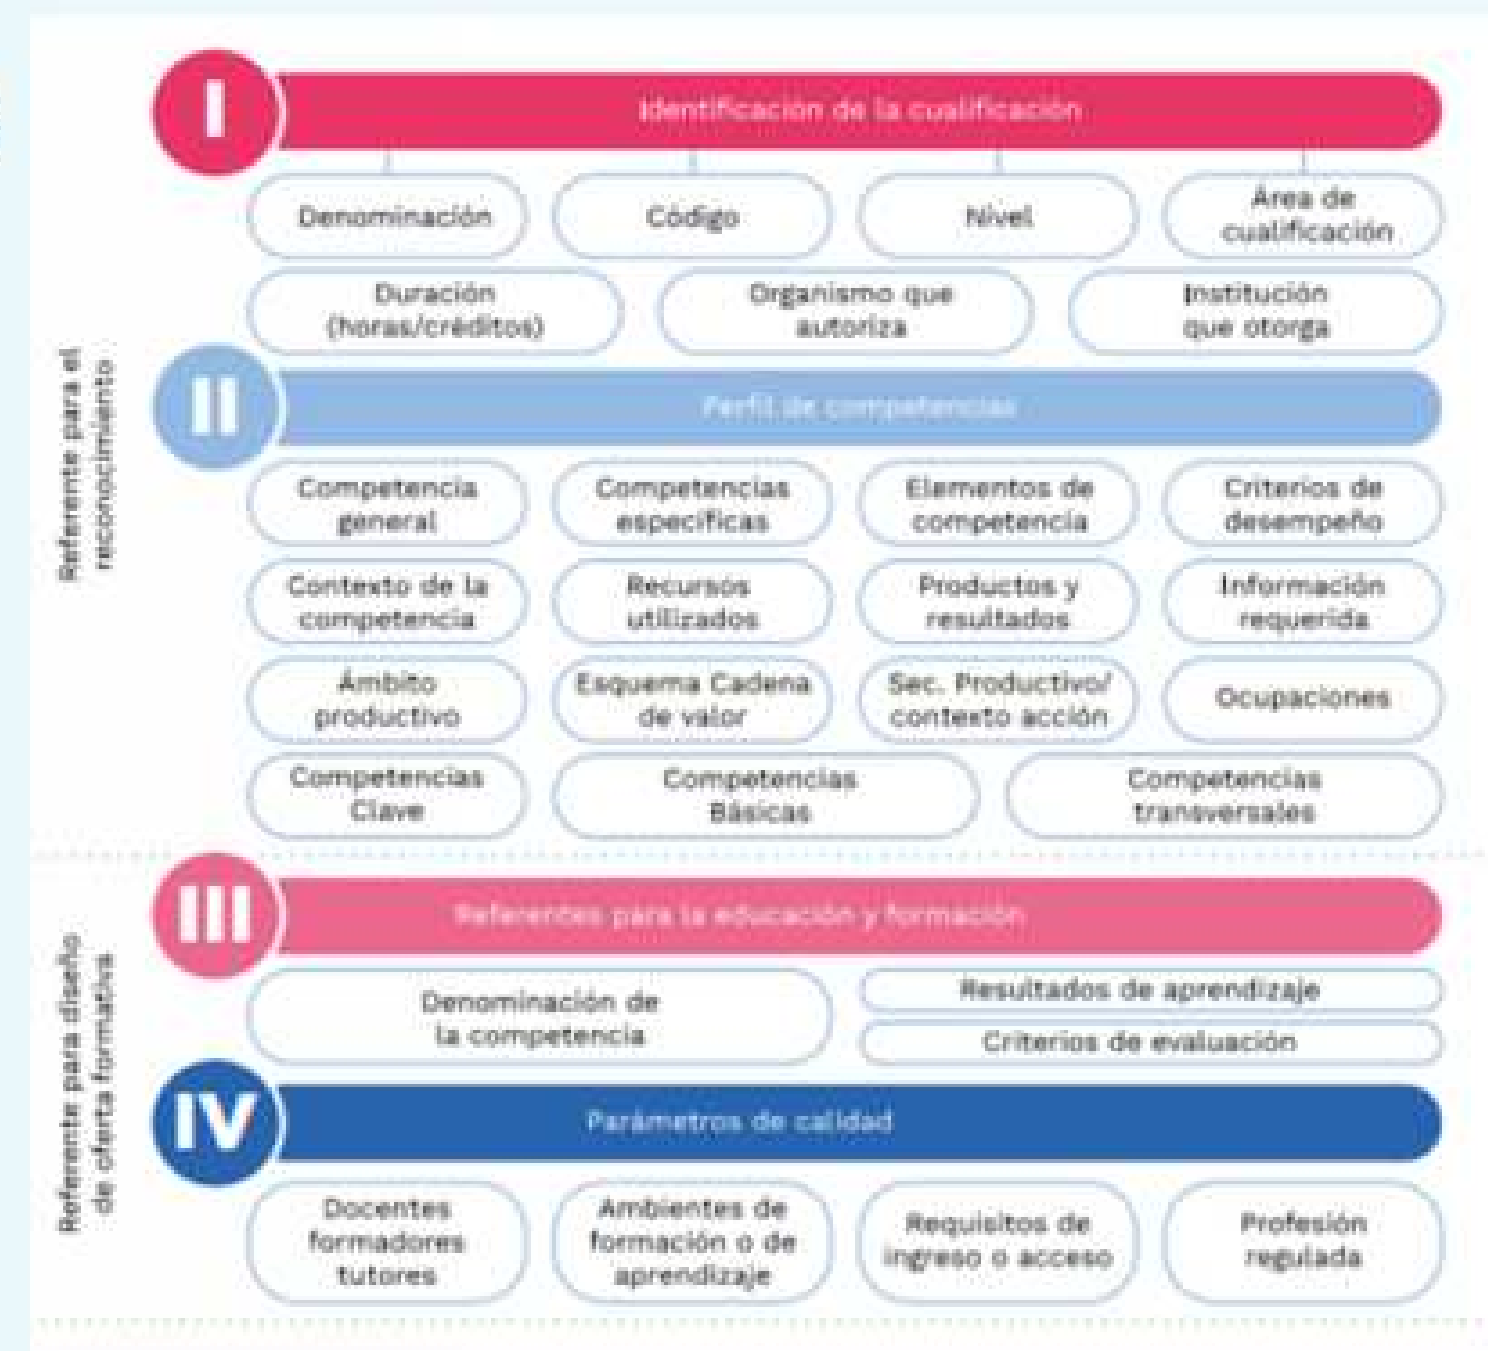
Referente para el reconocimiento

I

Identificación de la cualificación

Denominación

Código

Nivel

Área de cualificación

Duración (horas/créditos)

Organismo que autoriza

Institución que otorga

II

Perfil de competencias

Competencia general

Competencias específicas

Elementos de competencia

Criterios de desempeño

Contexto de la competencia

Recursos utilizados

Productos y resultados

Información requerida

Ámbito productivo

Esquema Cadena de valor

Sec. Productivo/ contexto acción

Ocupaciones

Competencias Clave

Competencias Básicas

Competencias transversales

Referente para diseño de oferta formativa

III

Referentes para la educación y formación

Denominación de la competencia

Resultados de aprendizaje

Criterios de evaluación

IV

Parámetros de calidad

Docentes formadores tutores

Ambientes de formación o de aprendizaje

Requisitos de ingreso o acceso

Profesión regulada